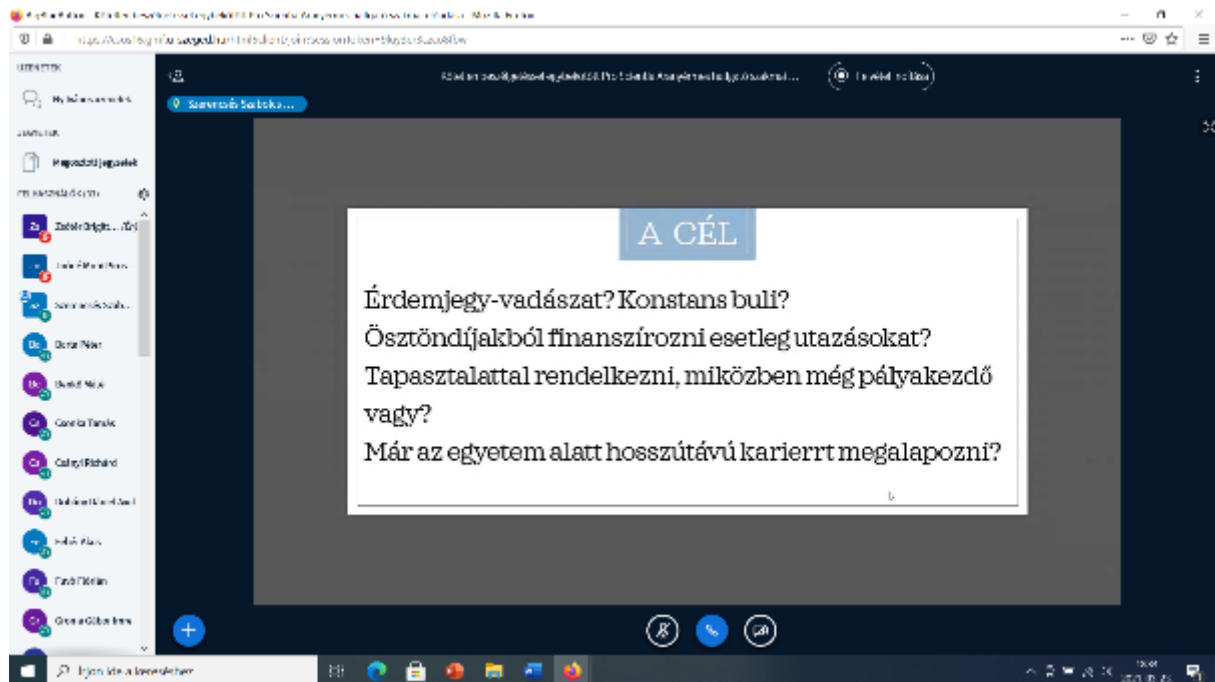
A CÉL

Érdemjegy-vadászat? Konstans buli?
Ösztöndíjakból finanszírozni esetleg utazásokat?
Tapasztalattal rendelkezni, miközben még pályakezdő vagy?
Már az egyetem alatt hosszútávú karierrt megalapozni?

Szeremlei Szabolcs...

Jegyzetek

Írjon ide a kereséshez